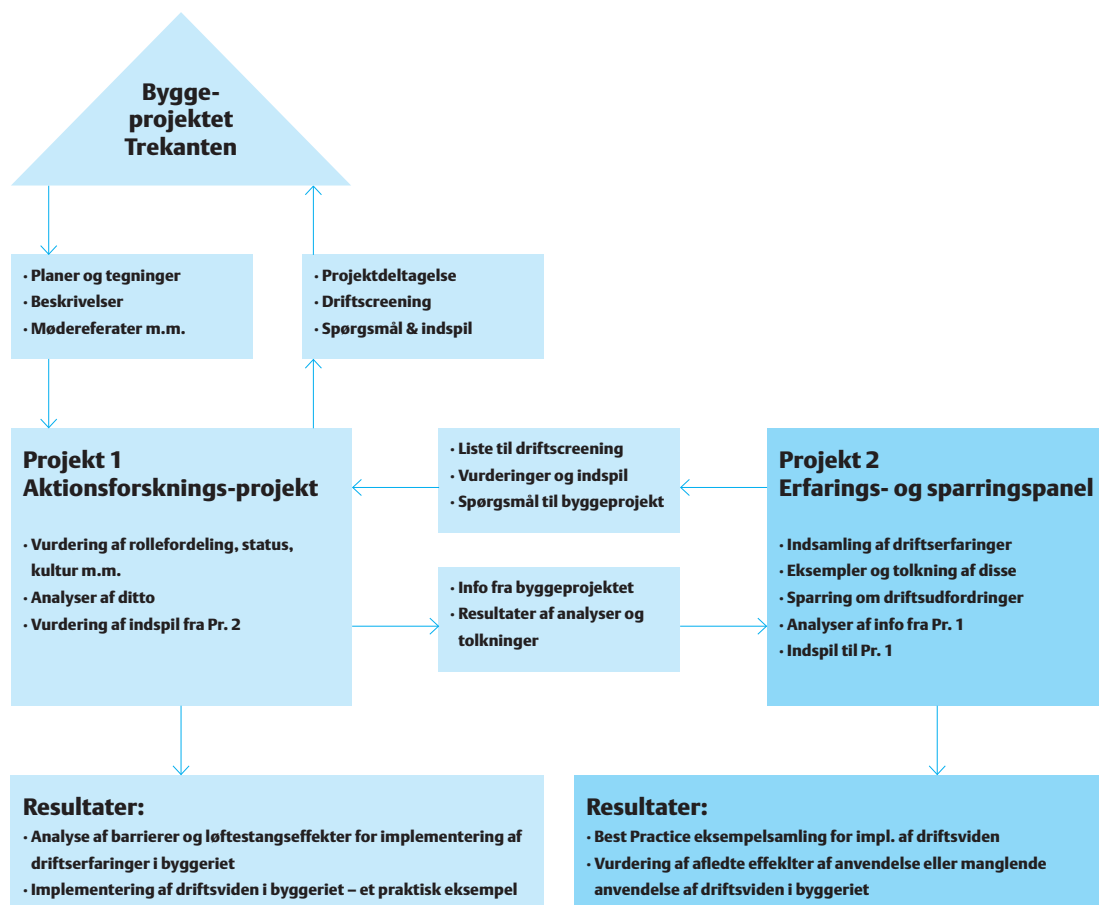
Byggeprojektet Trekanten

• Planer og tegninger
• Beskrivelser
• Mødereferater m.m.

• Projektdeltagelse
• Driftscreening
• Spørgsmål & indspil

Projekt 1
Aktionsforsknings-projekt

• Vurdering af rollefordeling, status, kultur m.m.
• Analyser af ditto
• Vurdering af indspil fra Pr. 2

• Liste til driftscreening
• Vurderinger og indspil
• Spørgsmål til byggeprojekt

• Info fra byggeprojektet
• Resultater af analyser og tolkninger

Projekt 2
Erfarings- og sparringspanel

• Indsamling af driftserfaringer
• Eksempler og tolkning af disse
• Sparring om driftsudfordringer
• Analyser af info fra Pr. 1
• Indspil til Pr. 1

Resultater:
• Analyse af barrierer og løftestangseffekter for implementering af driftserfaringer i byggeriet
• Implementering af driftsviden i byggeriet – et praktisk eksempel

Resultater:
• Best Practice eksempelsamling for impl. af driftsviden
• Vurdering af afledte effeklter af anvendelse eller manglende anvendelse af driftsviden i byggeriet